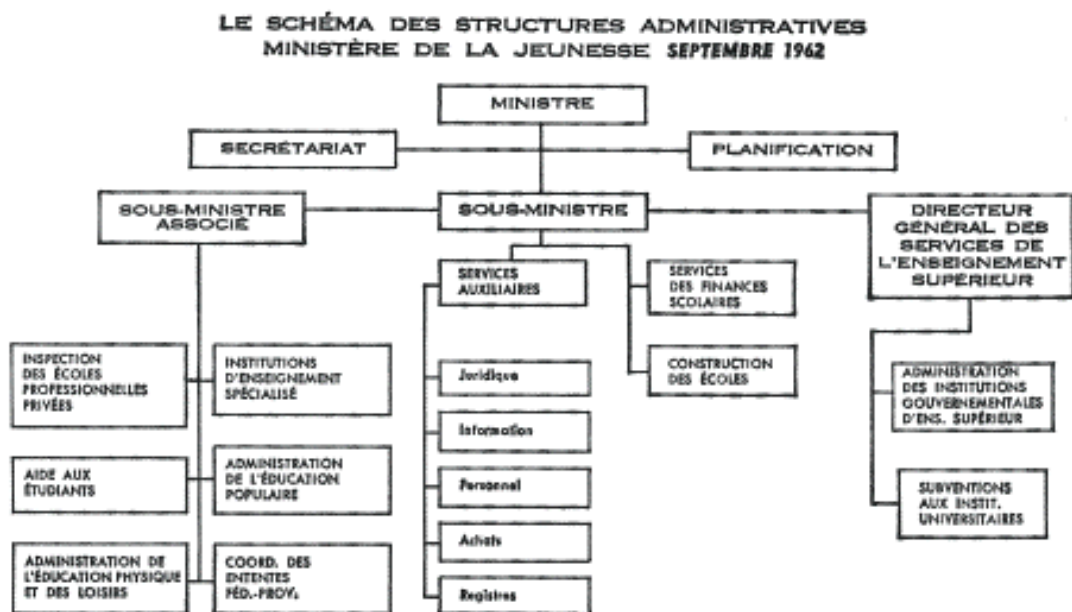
LE SCHÉMA DES STRUCTURES ADMINISTRATIVES
MINISTÈRE DE LA JEUNESSE SEPTEMBRE 1962

MINISTRE

SECRÉTARIAT

PLANIFICATION

SOUS-MINISTRE ASSOCIÉ

SOUS-MINISTRE

DIRECTEUR GÉNÉRAL DES SERVICES DE L'ENSEIGNEMENT SUPÉRIEUR

SERVICES AUXILIAIRES

SERVICES DES FINANCES SCOLAIRES

CONSTRUCTION DES ÉCOLES

Juridique

Information

Personnel

Achats

Registres

INSPECTION DES ÉCOLES PROFESSIONNELLES PRIVÉES

INSTITUTIONS D'ENSEIGNEMENT SPÉCIALISÉ

AIDE AUX ÉTUDIANTS

ADMINISTRATION DE L'ÉDUCATION POPULAIRE

ADMINISTRATION DE L'ÉDUCATION PHYSIQUE ET DES LOISIRS

COORD. DES ENTENTES FÉD.-PROV.

ADMINISTRATION DES INSTITUTIONS GOUVERNEMENTALES D'ENS. SUPÉRIEUR

SUBVENTIONS AUX INSTIT. UNIVERSITAIRES